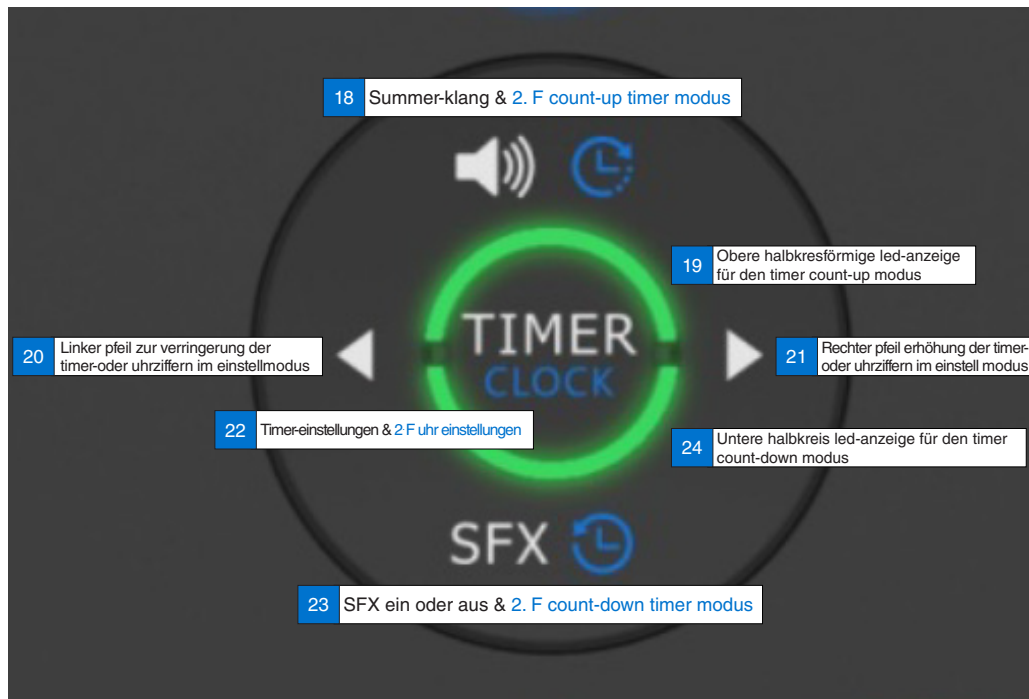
18 Summer-klang & 2. F count-up timer modus

19 Obere halbkresförmige led-anzeige für den timer count-up modus

TIMER
CLOCK

20 Linker pfeil zur verringerung der timer-oder uhrziffern im einstellmodus

21 Rechter pfeil erhöhung der timer-oder uhrziffern im einstell modus

22 Timer-einstellungen & 2 F uhr einstellungen

24 Untere halbkreis led-anzeige für den timer count-down modus

SFX

23 SFX ein oder aus & 2. F count-down timer modus